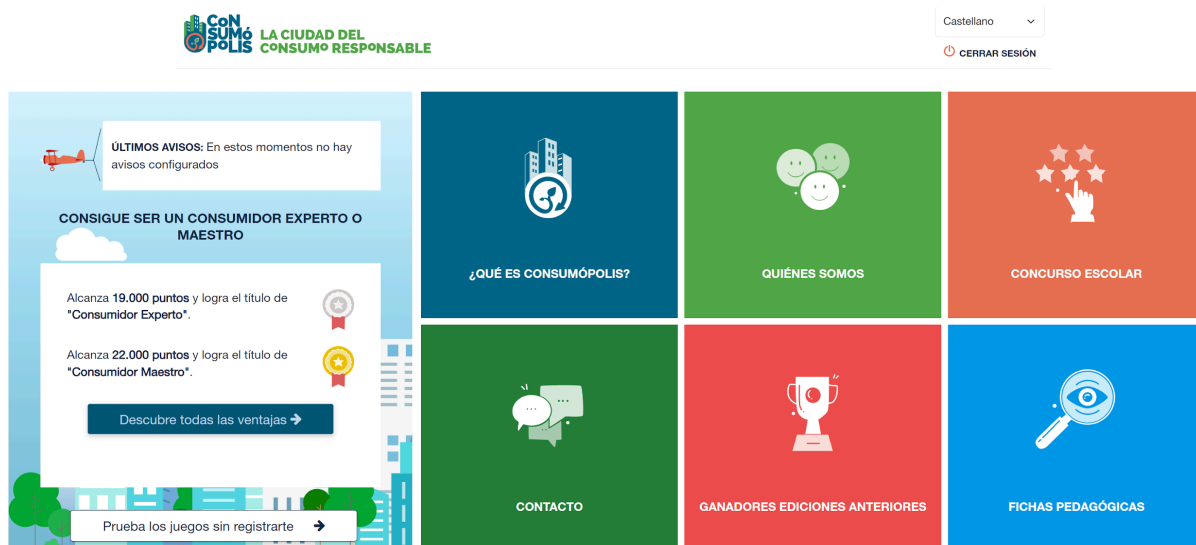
CONSUMÓPOLIS LA CIUDAD DEL CONSUMO RESPONSABLE

Castellano

CERRAR SESIÓN

ÚLTIMOS AVISOS: En estos momentos no hay avisos configurados

CONSIGUE SER UN CONSUMIDOR EXPERTO O MAESTRO

Alcanza 19.000 puntos y logra el título de "Consumidor Experto".

Alcanza 22.000 puntos y logra el título de "Consumidor Maestro".

Descubre todas las ventajas ➔

Prueba los juegos sin registrarte ➔

¿QUÉ ES CONSUMÓPOLIS?

QUIÉNES SOMOS

CONCURSO ESCOLAR

CONTACTO

GANADORES EDICIONES ANTERIORES

FICHAS PEDAGÓGICAS